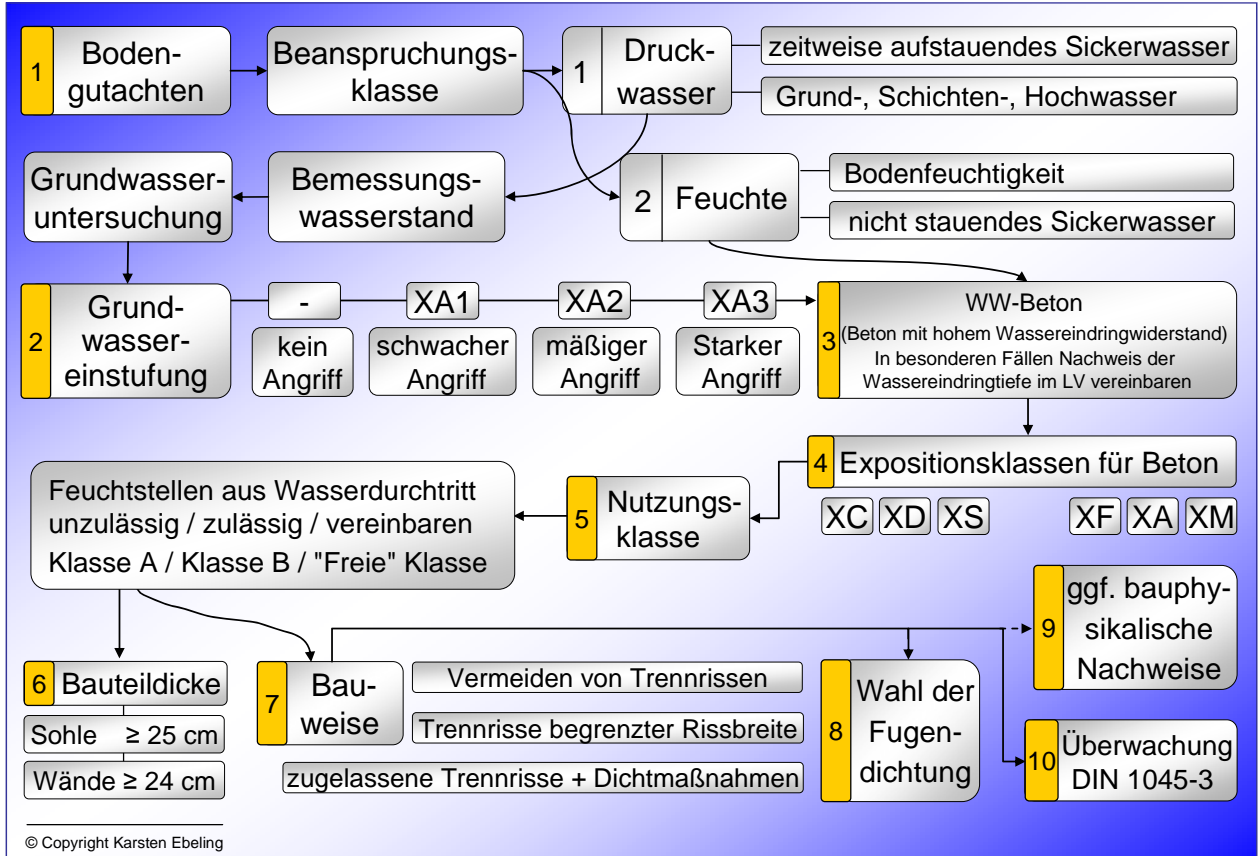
1 Bodengutachten

Beanspruchungsklasse

1 Druckwasser

zeitweise aufstauendes Sickerwasser

Grund-, Schichten-, Hochwasser

Grundwasseruntersuchung

Bemessungswasserstand

2 Feuchte

Bodenfeuchtigkeit

nicht stauendes Sickerwasser

2 Grundwassereinstufung

-

kein Angriff

XA1

schwacher Angriff

XA2

mäßiger Angriff

XA3

Starker Angriff

3 WW-Beton
(Beton mit hohem Wassereindringwiderstand)
In besonderen Fällen Nachweis der Wassereindringtiefe im LV vereinbaren

4 Expositionsklassen für Beton

XC XD XS XF XA XM

Feuchtstellen aus Wasserdurchtritt unzulässig / zulässig / vereinbaren
Klasse A / Klasse B / "Freie" Klasse

5 Nutzungsklasse

9 ggf. bauphysikalische Nachweise

6 Bauteildicke

Sohle ≥ 25 cm

Wände ≥ 24 cm

7 Bauweise

Vermeiden von Trennrissen

Trennrisse begrenzter Rissbreite

zugelassene Trennrisse + Dichtmaßnahmen

8 Wahl der Fugendichtung

10 Überwachung DIN 1045-3

© Copyright Karsten Ebeling